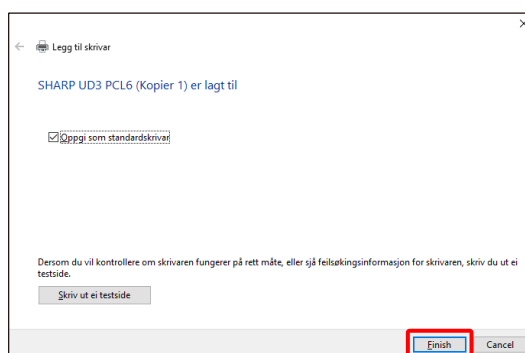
Legg til skrivar

SHARP UD3 PCL6 (Kopier 1) er lagt til

Oppgi som standardskrivar

Dersom du vil kontrollere om skrivaren fungerer på rett måte, eller sjå feilsøkingsinformasjon for skrivaren, skriv du ut ei testside.

Skriv ut ei testside

Finish

Cancel